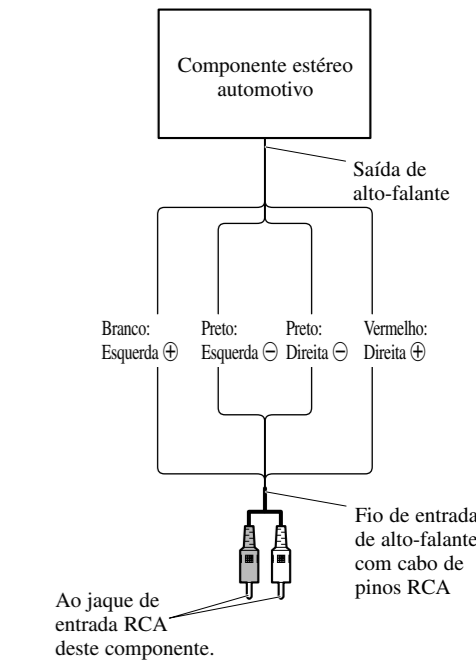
Componente estéreo automotivo

Saída de alto-falante

Branco: Esquerda $\oplus$

Preto: Esquerda $\ominus$

Preto: Direita $\ominus$

Vermelho: Direita $\oplus$

Fio de entrada de alto-falante com cabo de pinos RCA

Ao jaque de entrada RCA deste componente.